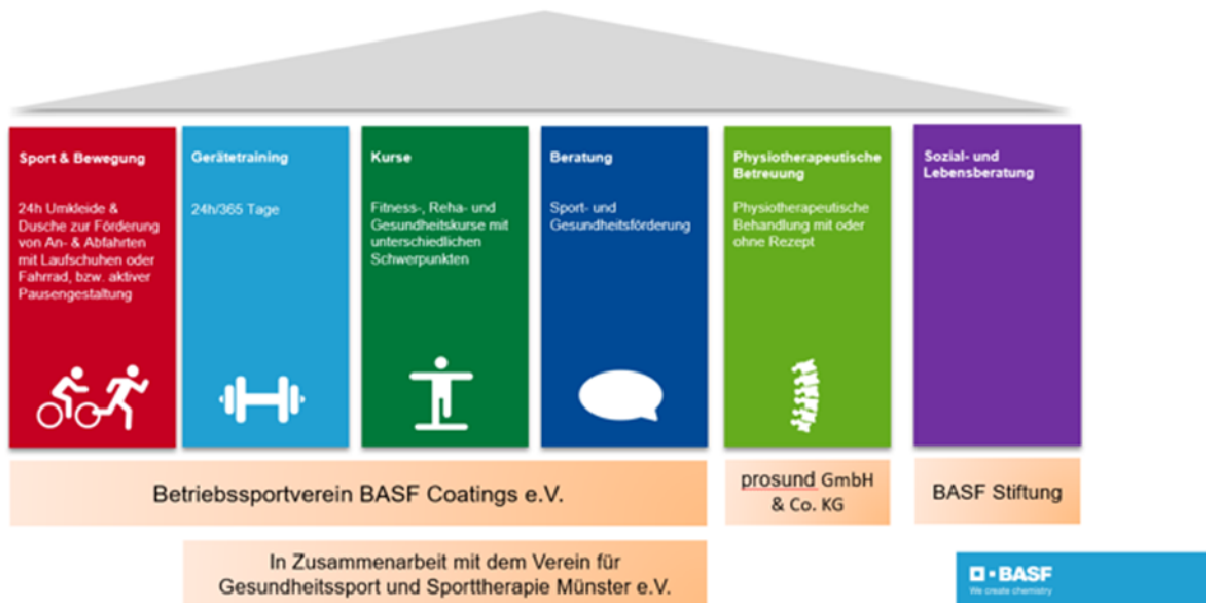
Sport & Bewegung

24h Umkleide & Dusche zur Förderung von An- & Abfahrten mit Laufschuhen oder Fahrrad, bzw. aktiver Pausengestaltung

Gerätetraining

24h/365 Tage

Kurse

Fitness-, Reha- und Gesundheitskurse mit unterschiedlichen Schwerpunkten

Beratung

Sport- und Gesundheitsförderung

Physiotherapeutische Betreuung

Physiotherapeutische Behandlung mit oder ohne Rezept

Sozial- und Lebensberatung

Betriebssportverein BASF Coatings e.V.

prosund GmbH & Co. KG

BASF Stiftung

In Zusammenarbeit mit dem Verein für Gesundheitssport und Sporttherapie Münster e.V.

BASF
We create chemistry